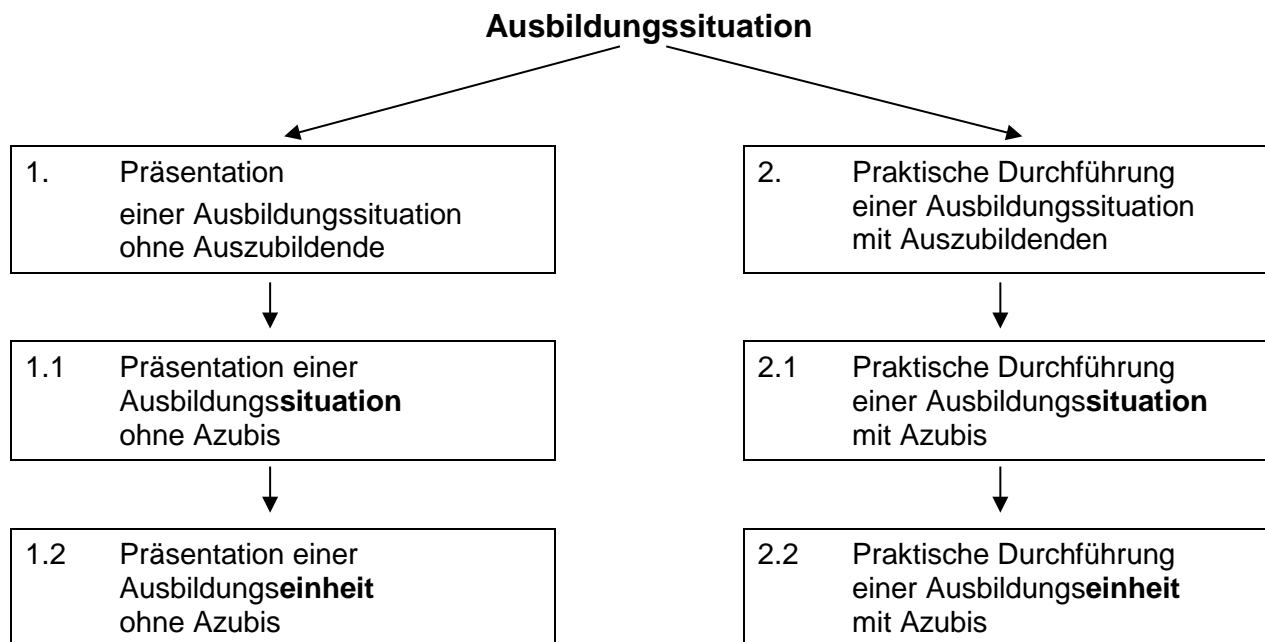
**Ausbildungssituation**

1. Präsentation einer Ausbildungssituation ohne Auszubildende

1.1 Präsentation einer Ausbildungs**situation** ohne Azubis

1.2 Präsentation einer Ausbildungs**einheit** ohne Azubis

2. Praktische Durchführung einer Ausbildungssituation mit Auszubildenden

2.1 Praktische Durchführung einer Ausbildungs**situation** mit Azubis

2.2 Praktische Durchführung einer Ausbildungs**einheit** mit Azubis